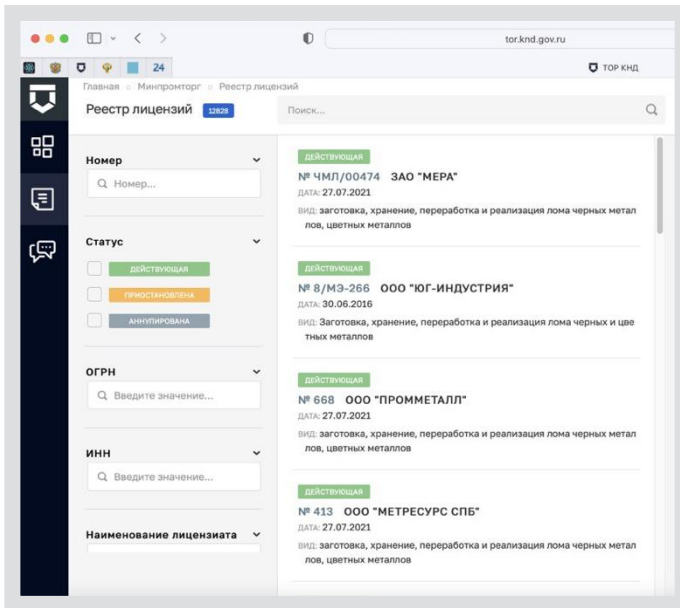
tor.knd.gov.ru

24

ТОР КНД

Главная ○ Минпромторг ○ Реестр лицензий

Реестр лицензий 12828

Поиск...

Номер
Номер...

Статус
ДЕЙСТВУЮЩАЯ
ПРИОСТАНОВЛЕНА
АННУЛИРОВАНА

ОГРН
Введите значение...

ИНН
Введите значение...

Наименование лицензиата

ДЕЙСТВУЮЩАЯ
№ ЧМЛ/00474 ЗАО "МЕРА"
ДАТА: 27.07.2021
ВИД: заготовка, хранение, переработка и реализация лома черных металлов, цветных металлов

ДЕЙСТВУЮЩАЯ
№ 8/МЭ-266 ООО "ЮГ-ИНДУСТРИЯ"
ДАТА: 30.06.2016
ВИД: Заготовка, хранение, переработка и реализация лома черных и цветных металлов

ДЕЙСТВУЮЩАЯ
№ 668 ООО "ПРОММЕТАЛЛ"
ДАТА: 27.07.2021
ВИД: заготовка, хранение, переработка и реализация лома черных металлов, цветных металлов

ДЕЙСТВУЮЩАЯ
№ 413 ООО "МЕТРЕСУРС СПБ"
ДАТА: 27.07.2021
ВИД: заготовка, хранение, переработка и реализация лома черных металлов, цветных металлов